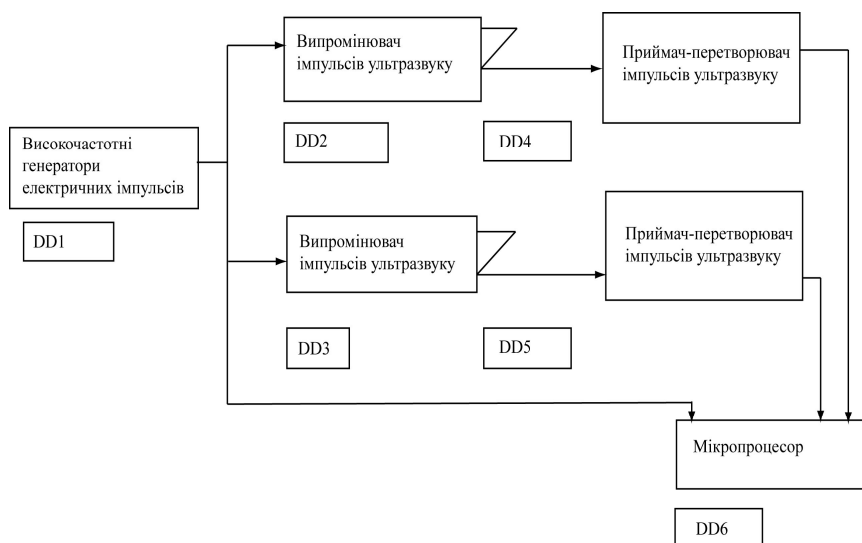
Високочастотні генератори електричних імпульсів

DD1

Випромінювач імпульсів ультразвуку

DD2

DD4

Приймач-перетворювач імпульсів ультразвуку

Випромінювач імпульсів ультразвуку

DD3

DD5

Приймач-перетворювач імпульсів ультразвуку

Мікропроцесор

DD6